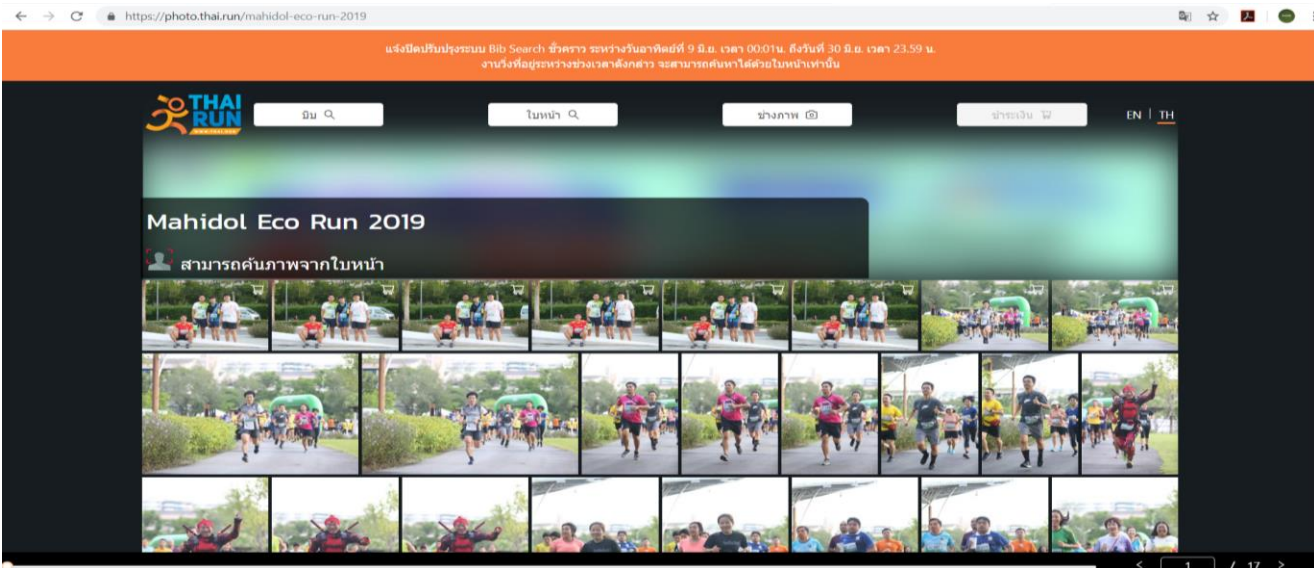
https://photo.thai.run/mahidol-eco-run-2019

แจ้งปิดปรับปรุงระบบ Bib Search ชั่วคราว ระหว่างวันอาทิตย์ที่ 9 มิ.ย. เวลา 00:01น. ถึงวันที่ 30 มิ.ย. เวลา 23.59 น.
งานวิ่งที่อยู่ระหว่างช่วงเวลาดังกล่าว จะสามารถค้นหาได้ด้วยใบหน้าเท่านั้น

THAI RUN

บิบ

ใบหน้า

ช่างภาพ

ชำระเงิน

EN | TH

Mahidol Eco Run 2019

สามารถค้นภาพจากใบหน้า

< 1 / 17 >